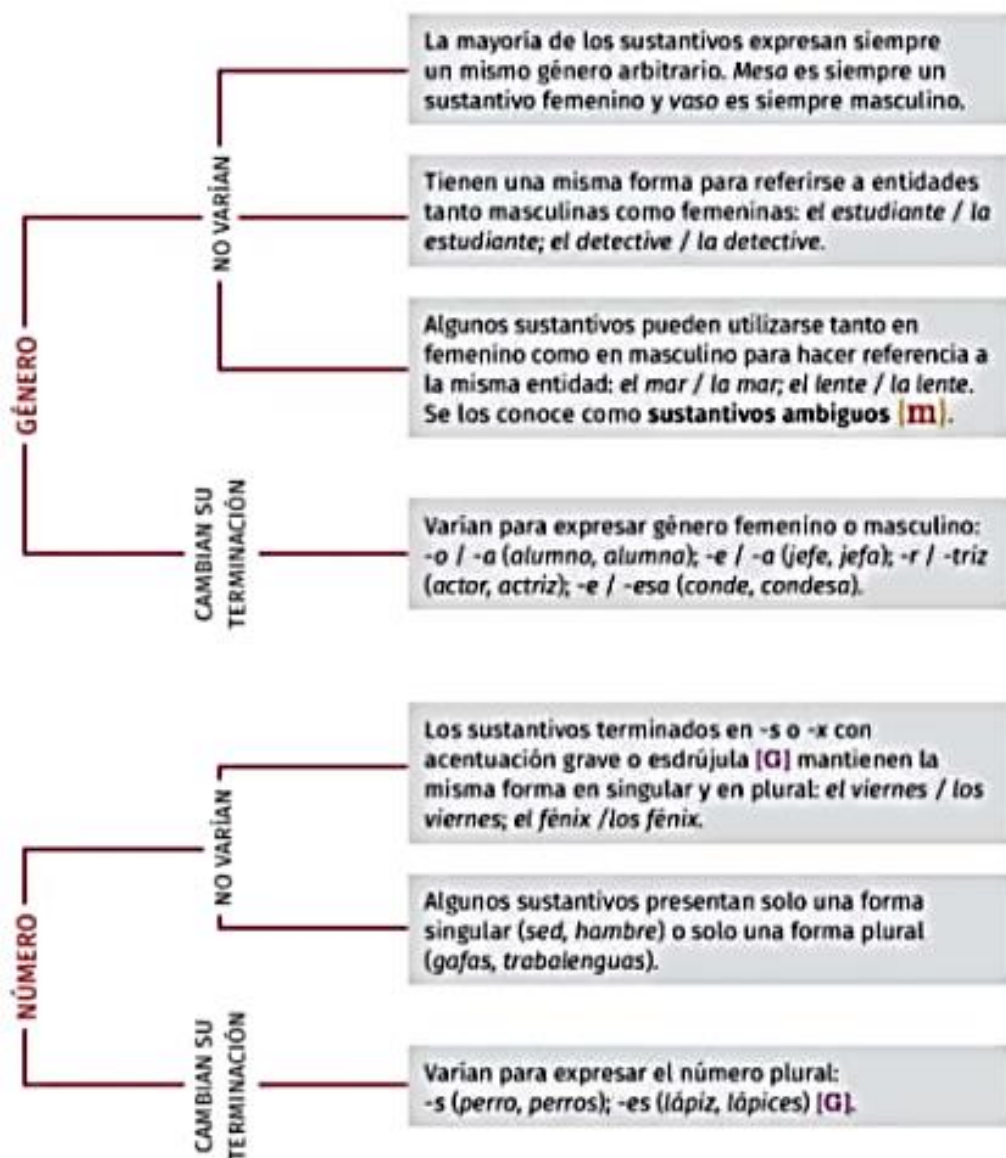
GÉNERO

NO VARÍAN

La mayoría de los sustantivos expresan siempre un mismo género arbitrario. Mesa es siempre un sustantivo femenino y vaso es siempre masculino.

Tienen una misma forma para referirse a entidades tanto masculinas como femeninas: el estudiante / la estudiante; el detective / la detective.

Algunos sustantivos pueden utilizarse tanto en femenino como en masculino para hacer referencia a la misma entidad: el mar / la mar; el lente / la lente. Se los conoce como sustantivos ambiguos [m].

CAMBIAN SU TERMINACIÓN

Varían para expresar género femenino o masculino: -o / -a (alumno, alumna); -e / -a (jefe, jefa); -r / -triz (actor, actriz); -e / -esa (conde, condesa).

NÚMERO

NO VARÍAN

Los sustantivos terminados en -s o -x con acentuación grave o esdrújula [G] mantienen la misma forma en singular y en plural: el viernes / los viernes; el fénix /los fénix.

Algunos sustantivos presentan solo una forma singular (sed, hambre) o solo una forma plural (gafas, trabalenguas).

CAMBIAN SU TERMINACIÓN

Varían para expresar el número plural: -s (perro, perros); -es (lápiz, lápices) [G].